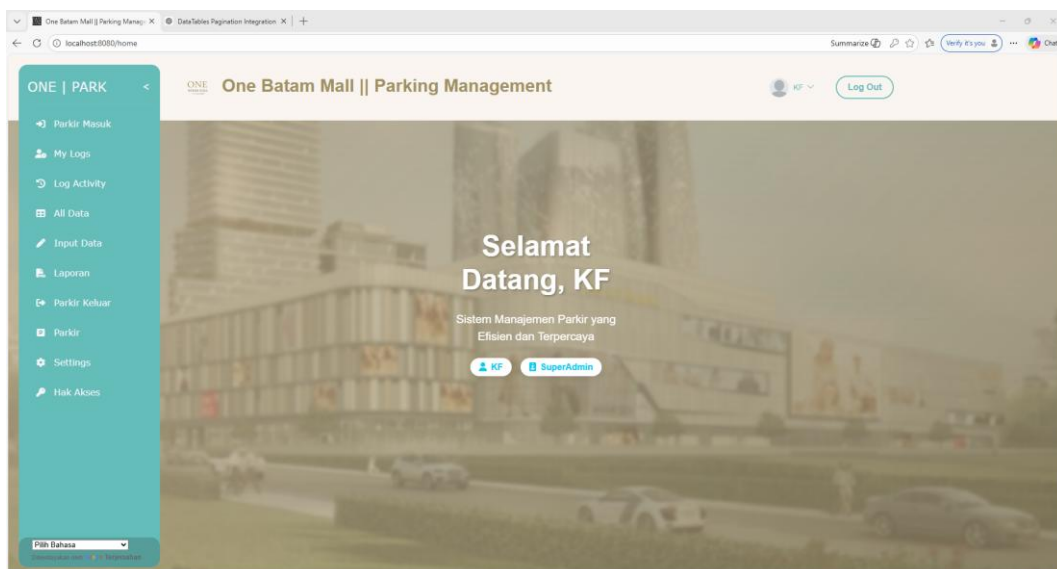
One Batam Mall || Parking Manag ×
DataTables Pagination Integration ×
+
localhost:8080/home
Summarize
Verify it's you
Chat

ONE | PARK <
Parkir Masuk
My Logs
Log Activity
All Data
Input Data
Laporan
Parkir Keluar
Parkir
Settings
Hak Akses

ONE
One Batam Mall || Parking Management
KF
Log Out

Selamat Datang, KF

Sistem Manajemen Parkir yang Efisien dan Terpercaya

KF
SuperAdmin

Pilih Bahasa
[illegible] Terjemahan